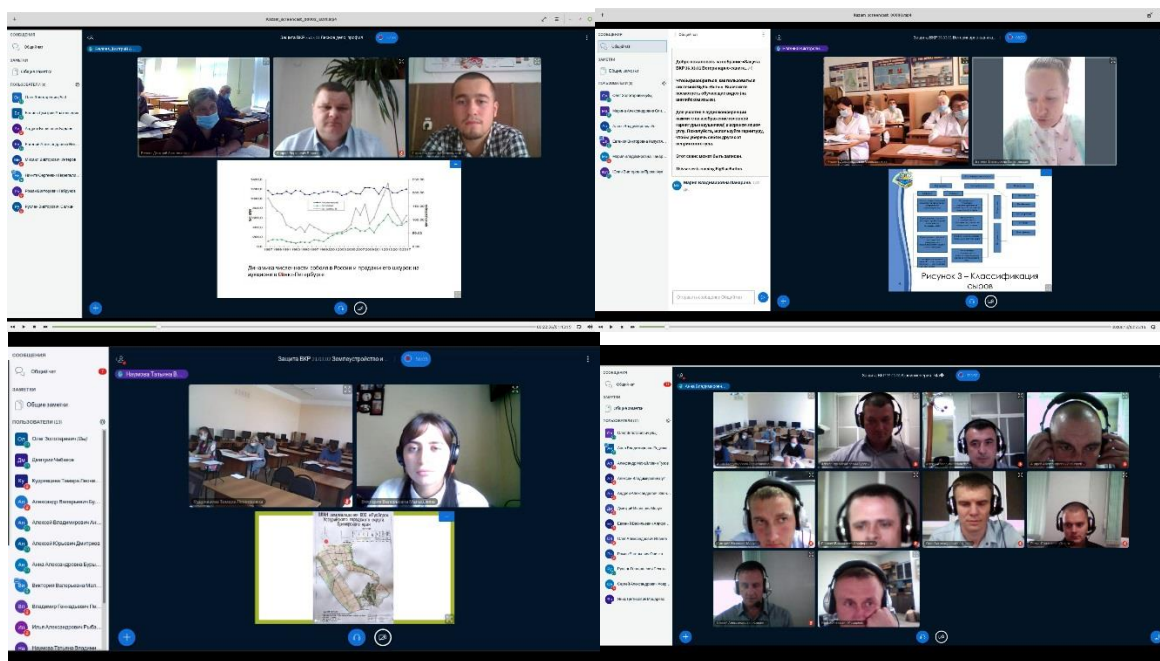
СООБЩЕНИЯ
Общий чат
ЗАМЕТКИ
Общие заметки
ПОЛЬЗОВАТЕЛИ

Динамика численности собак в России и продажи его шкурок на аукционе в Санкт-Петербурге

СООБЩЕНИЯ
Общий чат
ЗАМЕТКИ
Общие заметки
ПОЛЬЗОВАТЕЛИ

Рисунок 3 – Классификация сыров

СООБЩЕНИЯ
Общий чат
ЗАМЕТКИ
Общие заметки
ПОЛЬЗОВАТЕЛИ (13)
Защита ВКР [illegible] Землеустройство и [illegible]
Наумова Татьяна В
Олег Золотарев (Вы)
Дмитрий Чибисов
Кудряшова Тамара Генн
Александр Валерьевич Бу
Алексей Владимирович Ал
Алексей Юрьевич Дмитриев
Анна Александровна Буз
Виктория Валерьевна Мал
Владимир Геннадьевич Пе
Илья Александрович Рыба
Наумова Татьяна Владим

СООБЩЕНИЯ
Общий чат
ЗАМЕТКИ
Общие заметки
ПОЛЬЗОВАТЕЛИ